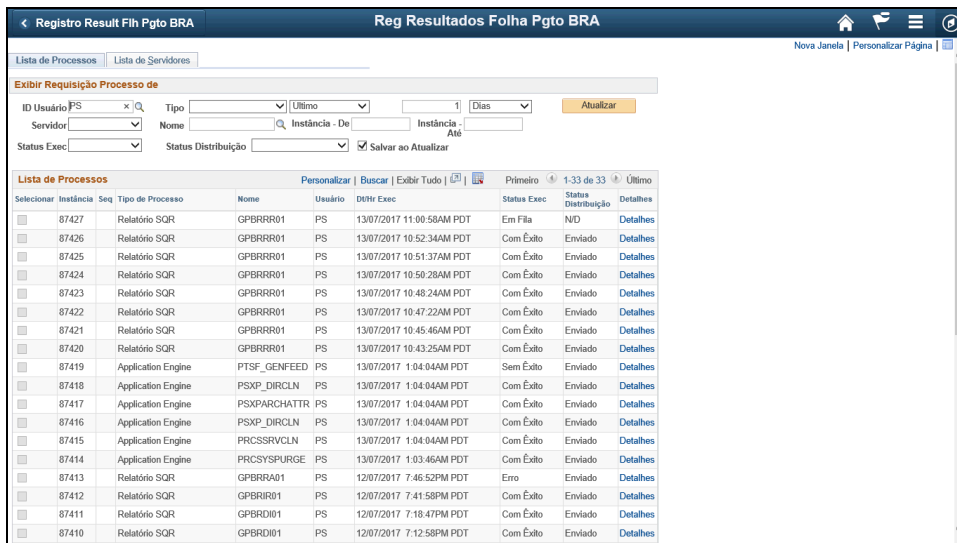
< Registro Result Flh Pgto BRA

Reg Resultados Folha Pgto BRA

Nova Janela | Personalizar Página |

Lista de Processos | Lista de Servidores

Exibir Requisição Processo de

ID Usuário PS
Tipo
Último
1
Dias
Atualizar

Servidor
Nome
Instância - De
Instância - Até

Status Exec
Status Distribuição
Salvar ao Atualizar

Lista de Processos

Personalizar | Buscar | Exibir Tudo |

Primeiro 1-33 de 33 Último

| Selecionar | Instância | Seq | Tipo de Processo | Nome | Usuário | Dt/Hr Exec | Status Exec | Status Distribuição | Detalhes |
|---|---|---|---|---|---|---|---|---|---|
| | 87427 | | Relatório SQR | GPBRRR01 | PS | 13/07/2017 11:00:58AM PDT | Em Fila | N/D | Detalhes |
| | 87426 | | Relatório SQR | GPBRRR01 | PS | 13/07/2017 10:52:34AM PDT | Com Êxito | Enviado | Detalhes |
| | 87425 | | Relatório SQR | GPBRRR01 | PS | 13/07/2017 10:51:37AM PDT | Com Êxito | Enviado | Detalhes |
| | 87424 | | Relatório SQR | GPBRRR01 | PS | 13/07/2017 10:50:28AM PDT | Com Êxito | Enviado | Detalhes |
| | 87423 | | Relatório SQR | GPBRRR01 | PS | 13/07/2017 10:48:24AM PDT | Com Êxito | Enviado | Detalhes |
| | 87422 | | Relatório SQR | GPBRRR01 | PS | 13/07/2017 10:47:22AM PDT | Com Êxito | Enviado | Detalhes |
| | 87421 | | Relatório SQR | GPBRRR01 | PS | 13/07/2017 10:45:46AM PDT | Com Êxito | Enviado | Detalhes |
| | 87420 | | Relatório SQR | GPBRRR01 | PS | 13/07/2017 10:43:25AM PDT | Com Êxito | Enviado | Detalhes |
| | 87419 | | Application Engine | PTSF_GENFEED | PS | 13/07/2017 1:04:04AM PDT | Sem Êxito | Enviado | Detalhes |
| | 87418 | | Application Engine | PSXP_DIRCLN | PS | 13/07/2017 1:04:04AM PDT | Com Êxito | Enviado | Detalhes |
| | 87417 | | Application Engine | PSXPARCHATTR | PS | 13/07/2017 1:04:04AM PDT | Com Êxito | Enviado | Detalhes |
| | 87416 | | Application Engine | PSXP_DIRCLN | PS | 13/07/2017 1:04:04AM PDT | Com Êxito | Enviado | Detalhes |
| | 87415 | | Application Engine | PRCSSRVCLN | PS | 13/07/2017 1:04:04AM PDT | Com Êxito | Enviado | Detalhes |
| | 87414 | | Application Engine | PRCSYSPURGE | PS | 13/07/2017 1:03:46AM PDT | Com Êxito | Enviado | Detalhes |
| | 87413 | | Relatório SQR | GPBRRA01 | PS | 12/07/2017 7:46:52PM PDT | Erro | Enviado | Detalhes |
| | 87412 | | Relatório SQR | GPBRIR01 | PS | 12/07/2017 7:41:58PM PDT | Com Êxito | Enviado | Detalhes |
| | 87411 | | Relatório SQR | GPBRDI01 | PS | 12/07/2017 7:18:47PM PDT | Com Êxito | Enviado | Detalhes |
| | 87410 | | Relatório SQR | GPBRDI01 | PS | 12/07/2017 7:12:58PM PDT | Com Êxito | Enviado | Detalhes |